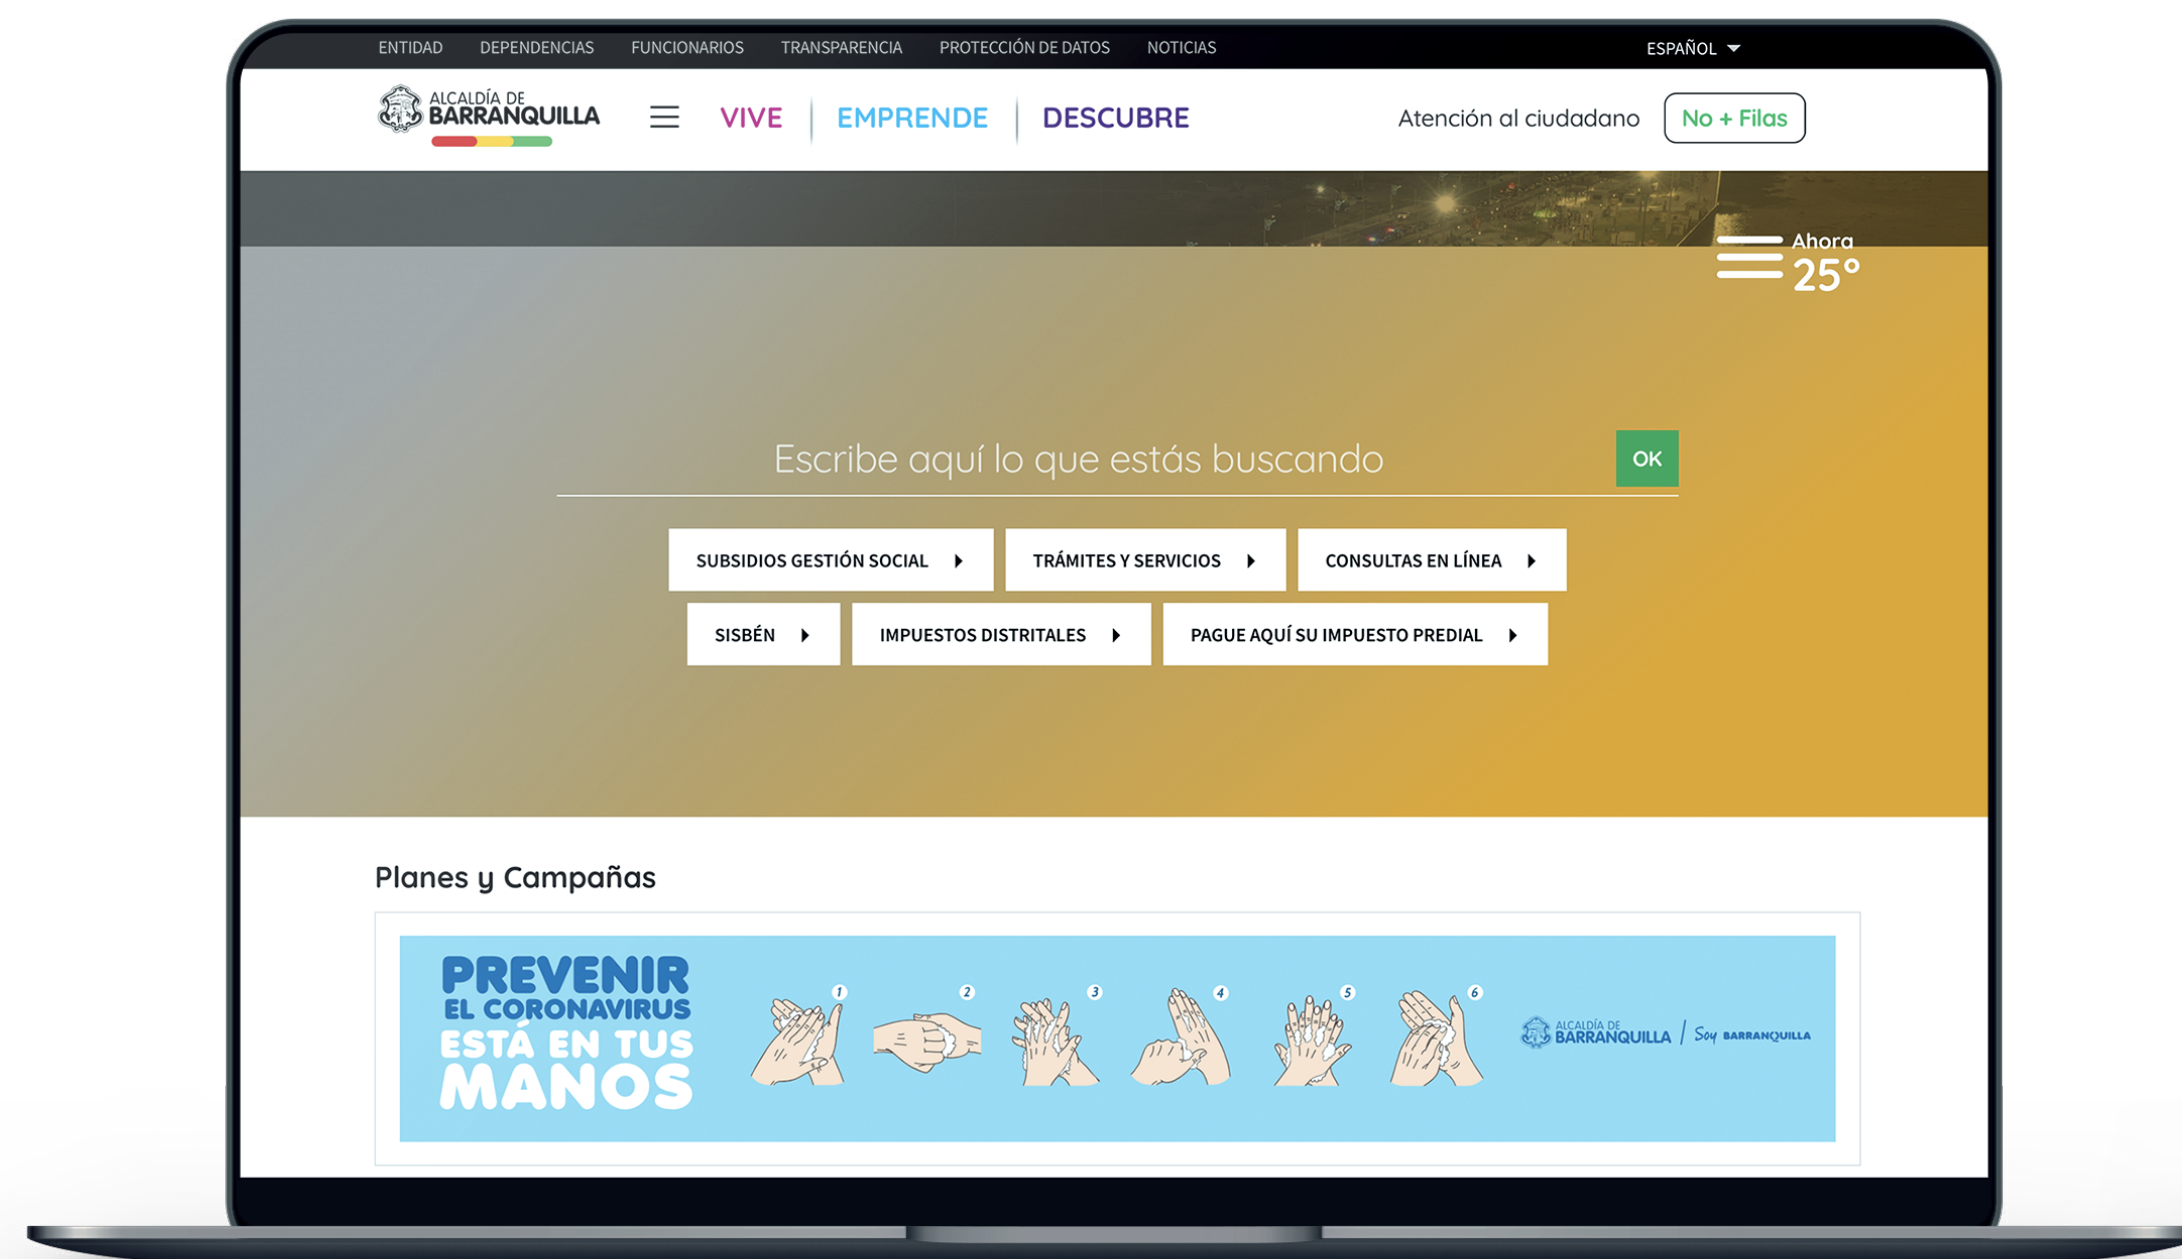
ENTIDAD DEPENDENCIAS FUNCIONARIOS TRANSPARENCIA PROTECCIÓN DE DATOS NOTICIAS ESPAÑOL

ALCALDÍA DE BARRANQUILLA

VIVE EMPRENDE DESCUBRE

Atención al ciudadano No + Filas

Ahora 25°

Escribe aquí lo que estás buscando OK

SUBSIDIOS GESTIÓN SOCIAL TRÁMITES Y SERVICIOS CONSULTAS EN LÍNEA

SISBÉN IMPUESTOS DISTRITALES PAGUE AQUÍ SU IMPUESTO PREDIAL

Planes y Campañas

PREVENIR EL CORONAVIRUS ESTÁ EN TUS MANOS

1 2 3 4 5 6

ALCALDÍA DE BARRANQUILLA | Soy BARRANQUILLA